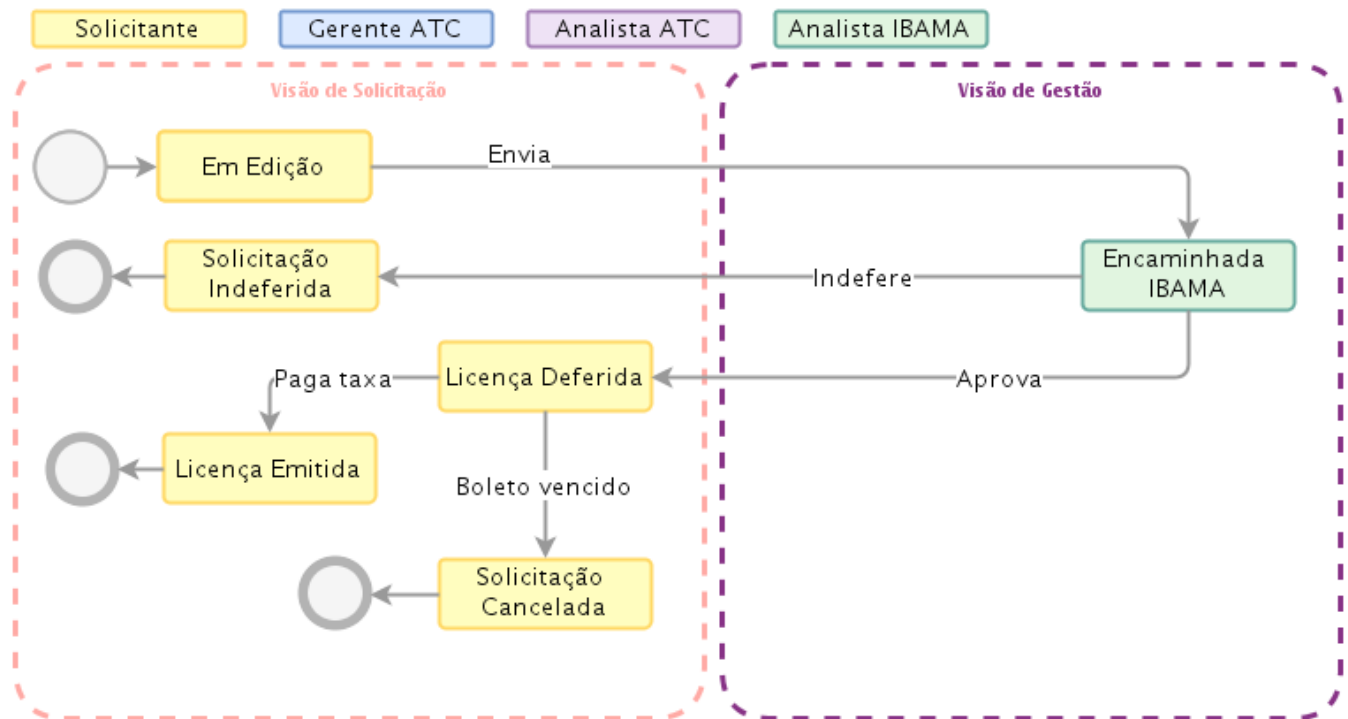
Solicitante
Gerente ATC
Analista ATC
Analista IBAMA

Visão de Solicitação

Visão de Gestão

Em Edição

Envia

Encaminhada IBAMA

Solicitação Indeferida

Indefere

Licença Deferida

Aprova

Paga taxa

Licença Emitida

Boleto vencido

Solicitação Cancelada